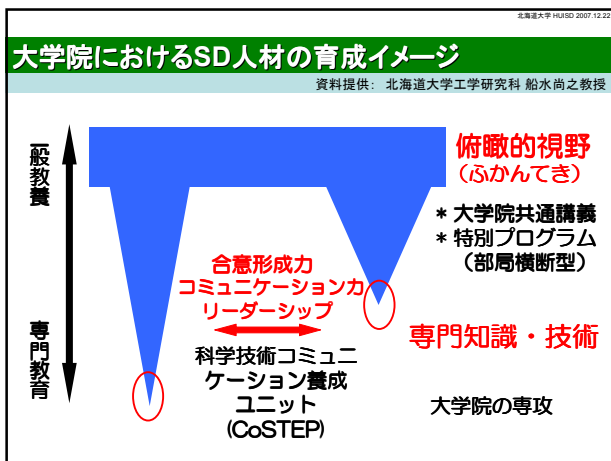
北海道大学 HUISD 2007.12.22

大学院におけるSD人材の育成イメージ

資料提供: 北海道大学工学研究科 船水尚之教授

一般教養

専門教育

俯瞰的視野
（ふかんてき）

＊大学院共通講義
＊特別プログラム
（部局横断型）

合意形成力
コミュニケーション力
リーダーシップ

専門知識・技術

科学技術コミュニケーション養成ユニット
(CoSTEP)

大学院の専攻